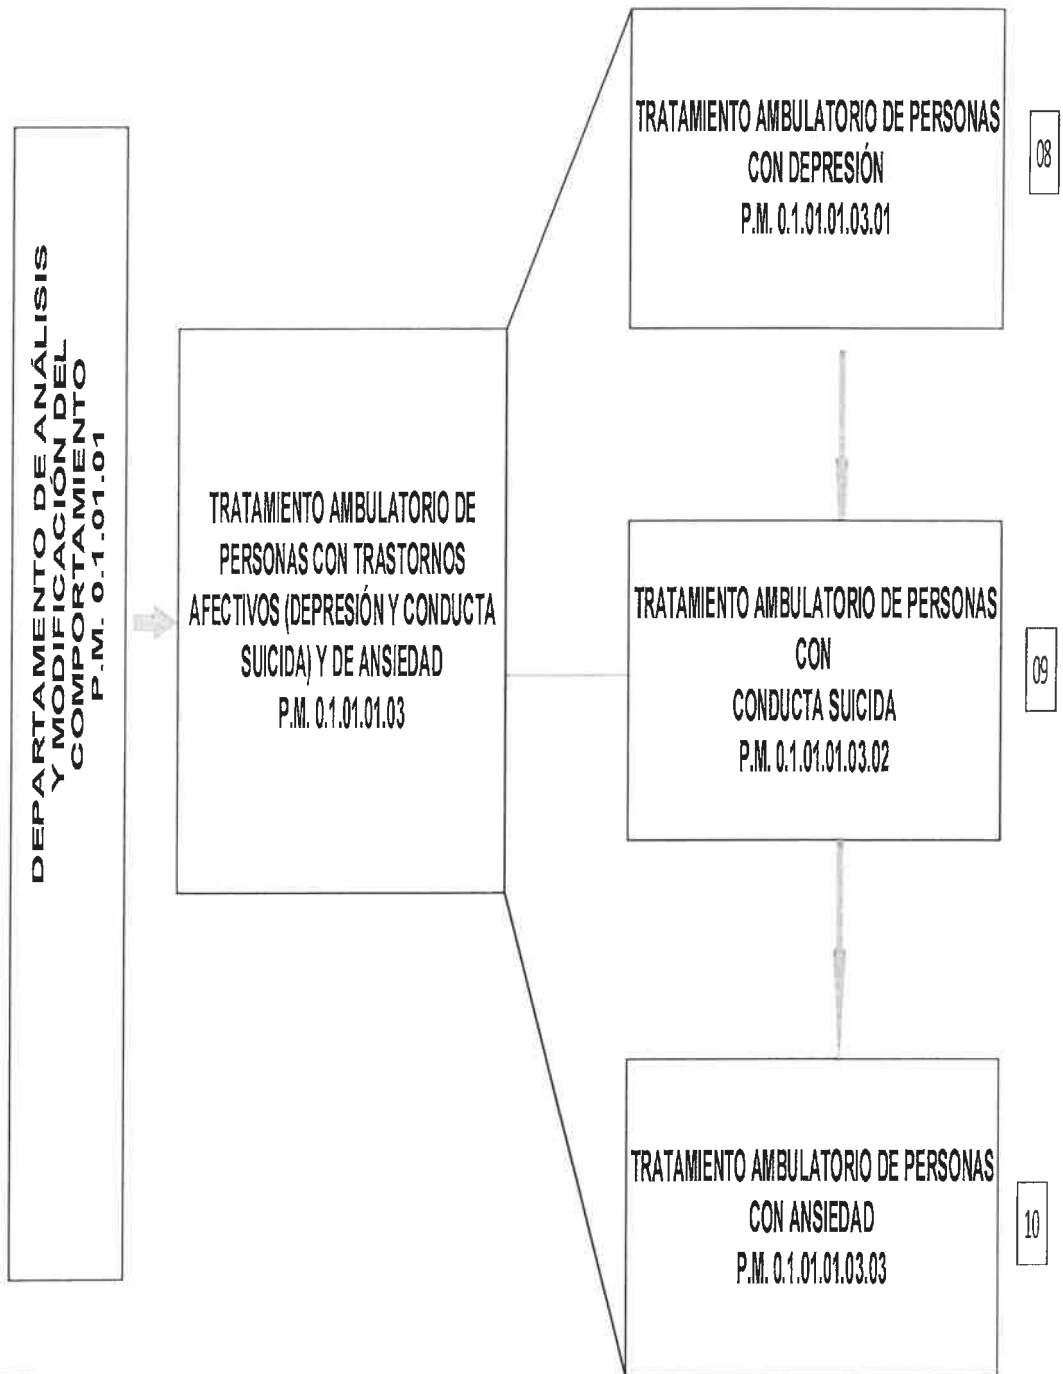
DEPARTAMENTO DE ANÁLISIS Y MODIFICACIÓN DEL COMPORTAMIENTO P.M. 0.1.01.01

TRATAMIENTO AMBULATORIO DE PERSONAS CON TRASTORNOS AFECTIVOS (DEPRESIÓN Y CONDUCTA SUICIDA) Y DE ANSIEDAD P.M. 0.1.01.01.03

TRATAMIENTO AMBULATORIO DE PERSONAS CON DEPRESIÓN P.M. 0.1.01.01.03.01

08

TRATAMIENTO AMBULATORIO DE PERSONAS CON CONDUCTA SUICIDA P.M. 0.1.01.01.03.02

09

TRATAMIENTO AMBULATORIO DE PERSONAS CON ANSIEDAD P.M. 0.1.01.01.03.03

10